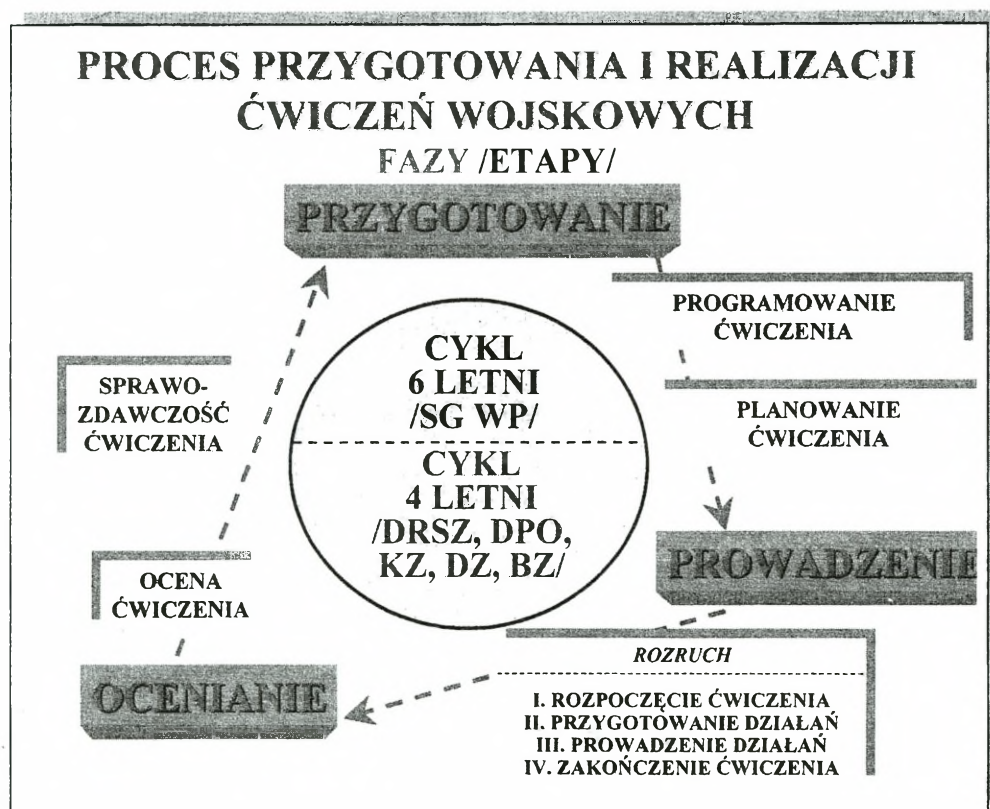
PROCES PRZYGOTOWANIA I REALIZACJI ĆWICZEŃ WOJSKOWYCH

FAZY /ETAPY/

PRZYGOTOWANIE

PROGRAMOWANIE ĆWICZENIA

PLANOWANIE ĆWICZENIA

CYKL 6 LETNI /SG WP/

CYKL 4 LETNI /DRSZ, DPO, KZ, DZ, BZ/

SPRAWOZDAWCZOŚĆ ĆWICZENIA

OCENA ĆWICZENIA

PROWADZENIE

ROZRUCH

I. ROZPOCZĘCIE ĆWICZENIA
II. PRZYGOTOWANIE DZIAŁAŃ
III. PROWADZENIE DZIAŁAŃ
IV. ZAKOŃCZENIE ĆWICZENIA

OCENIANIE